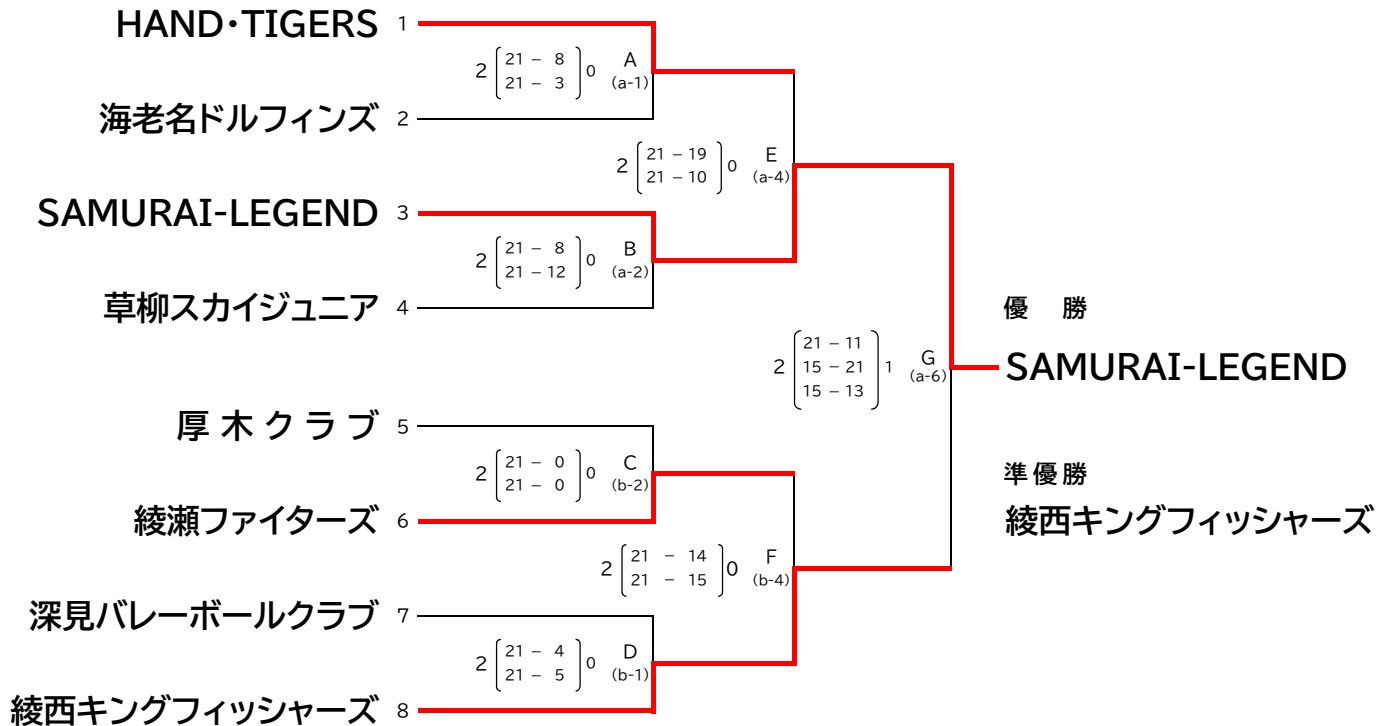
HAND・TIGERS 1

海老名ドルフィンズ 2

SAMURAI-LEGEND 3

草柳スカイジュニア 4

厚木クラブ 5

綾瀬ファイターズ 6

深見バレーボールクラブ 7

綾西キングフィッシャーズ 8

2 $\begin{bmatrix} 21 - 8 \\ 21 - 3 \end{bmatrix}$ 0 A (a-1)

2 $\begin{bmatrix} 21 - 8 \\ 21 - 12 \end{bmatrix}$ 0 B (a-2)

2 $\begin{bmatrix} 21 - 0 \\ 21 - 0 \end{bmatrix}$ 0 C (b-2)

2 $\begin{bmatrix} 21 - 4 \\ 21 - 5 \end{bmatrix}$ 0 D (b-1)

2 $\begin{bmatrix} 21 - 19 \\ 21 - 10 \end{bmatrix}$ 0 E (a-4)

2 $\begin{bmatrix} 21 - 14 \\ 21 - 15 \end{bmatrix}$ 0 F (b-4)

2 $\begin{bmatrix} 21 - 11 \\ 15 - 21 \\ 15 - 13 \end{bmatrix}$ 1 G (a-6)

優 勝
SAMURAI-LEGEND

準優勝
綾西キングフィッシャーズ